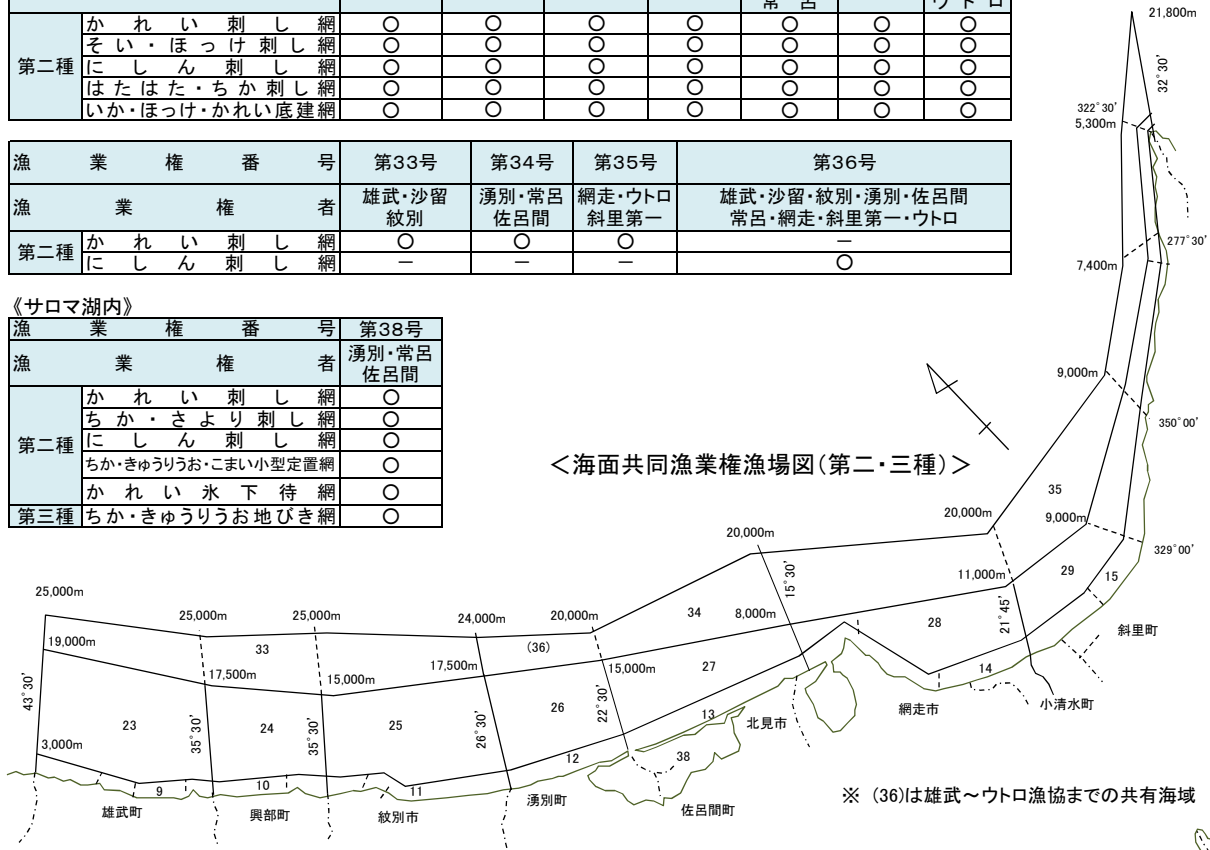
| | | | | | | 常呂 | | ウトロ |
|---|---|---|---|---|---|---|---|---|
| 第二種 | かれい刺し網 | ○ | ○ | ○ | ○ | ○ | ○ | ○ |
| | そい・ほっけ刺し網 | ○ | ○ | ○ | ○ | ○ | ○ | ○ |
| | にしん刺し網 | ○ | ○ | ○ | ○ | ○ | ○ | ○ |
| | はたはた・ちか刺し網 | ○ | ○ | ○ | ○ | ○ | ○ | ○ |
| | いか・ほっけ・かれい底建網 | ○ | ○ | ○ | ○ | ○ | ○ | ○ |

| 漁業権番号 | | 第33号 | 第34号 | 第35号 | 第36号 |
|---|---|---|---|---|---|
| 漁業権者 | | 雄武・沙留 紋別 | 湧別・常呂 佐呂間 | 網走・ウトロ 斜里第一 | 雄武・沙留・紋別・湧別・佐呂間 常呂・網走・斜里第一・ウトロ |
| 第二種 | かれい刺し網 | ○ | ○ | ○ | ― |
| | にしん刺し網 | ― | ― | ― | ○ |

《サロマ湖内》
| 漁業権番号 | | 第38号 |
|---|---|---|
| 漁業権者 | | 湧別・常呂 佐呂間 |
| 第二種 | かれい刺し網 | ○ |
| | ちか・さより刺し網 | ○ |
| | にしん刺し網 | ○ |
| | ちか・きゅうりうお・こまい小型定置網 | ○ |
| | かれい氷下待網 | ○ |
| 第三種 | ちか・きゅうりうお地びき網 | ○ |

＜海面共同漁業権漁場図(第二・三種)＞

21,800m
32°30'
322°30'
5,300m
277°30'
7,400m
9,000m
350°00'
35
20,000m
9,000m
329°00'
20,000m
11,000m
29
15
25,000m
25,000m
25,000m
24,000m
20,000m
34
8,000m
15°30'
28
21°45'
斜里町
19,000m
33
(36)
17,500m
15,000m
27
14
17,500m
15,000m
43°30'
23
35°30'
24
35°30'
25
26°30'
26
22°30'
13
北見市
網走市
小清水町
3,000m
12
38
9
10
11
雄武町
興部町
紋別市
湧別町
佐呂間町
※ (36)は雄武～ウトロ漁協までの共有海域